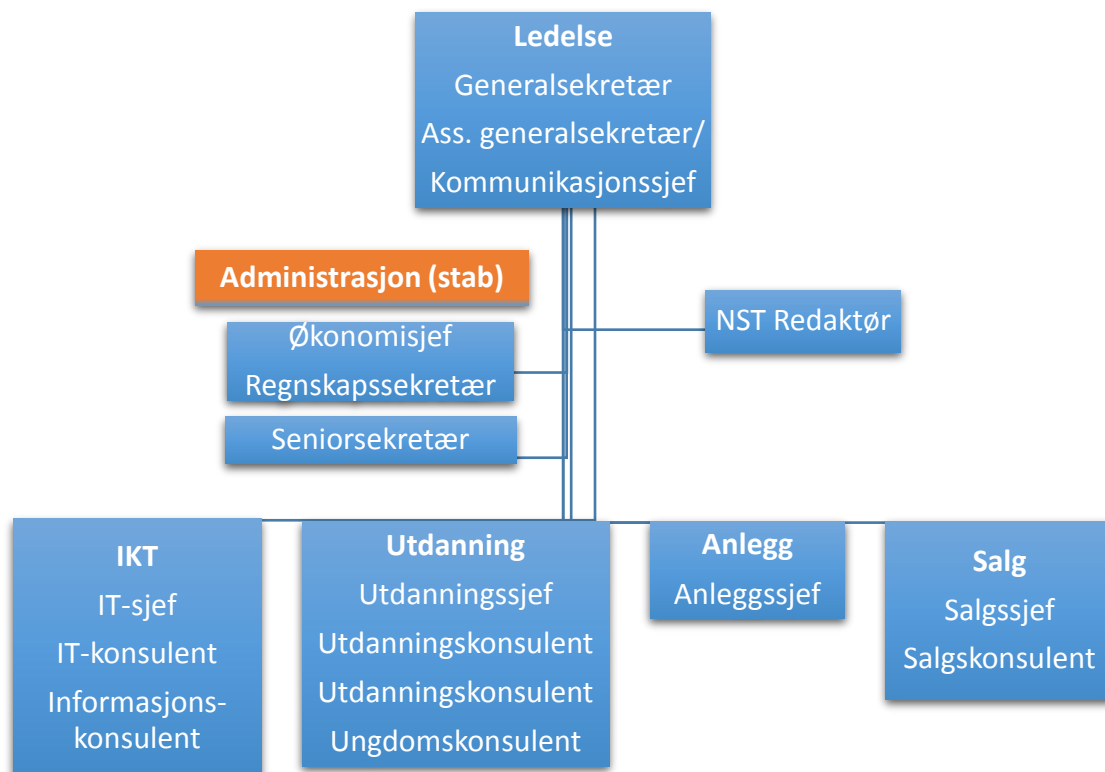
Ledelse
Generalsekretær
Ass. generalsekretær/
Kommunikasjonssjef

Administrasjon (stab)

Økonomisjef
Regnskapssekretær

Seniorsekretær

NST Redaktør

IKT
IT-sjef
IT-konsulent
Informasjonskonsulent

Utdanning
Utdanningssjef
Utdanningskonsulent
Utdanningskonsulent
Ungdomskonsulent

Anlegg
Anleggssjef

Salg
Salgssjef
Salgskonsulent